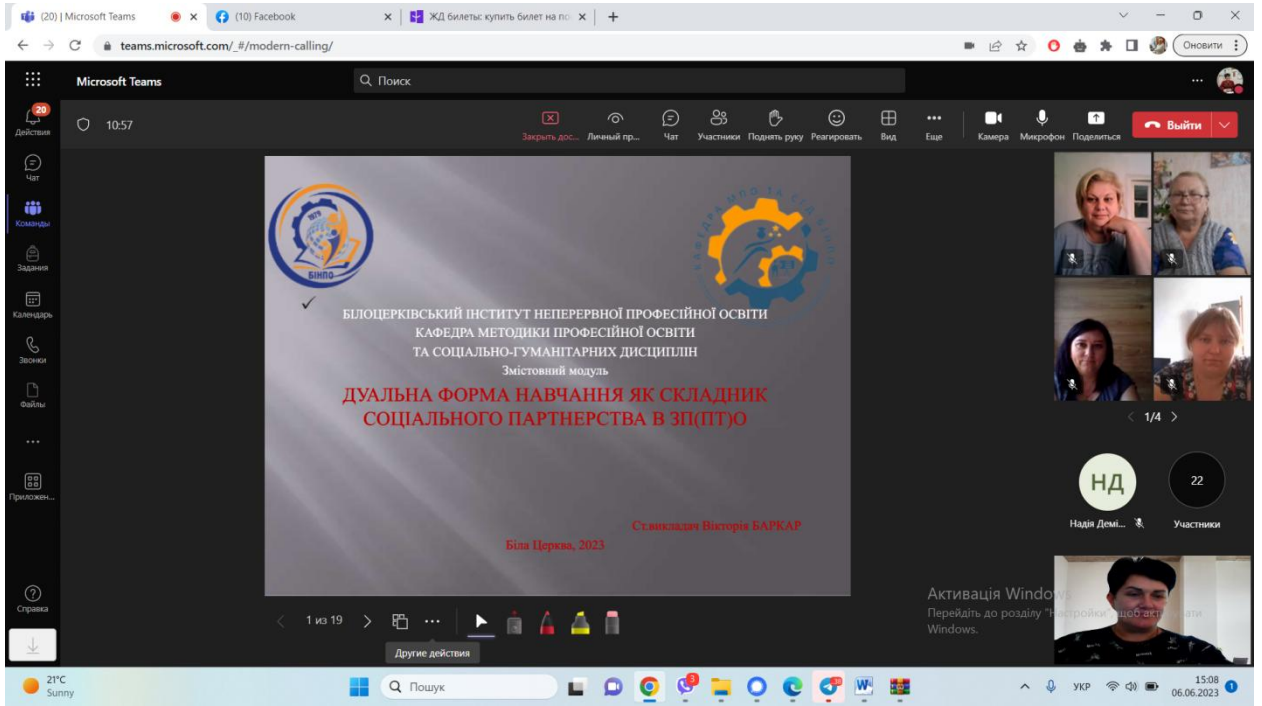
(20) | Microsoft Teams
(10) Facebook
ЖД билеты: купить билет на по
teams.microsoft.com/_#/modern-calling/
Оновити
Microsoft Teams
Поиск
20
Действия
Чат
Команды
Задания
Календарь
Звонки
Файлы
...
Приложен...
Справка
10:57
Закрыть дос...
Личный пр...
Чат
Участники
Поднять руку
Реагировать
Вид
Еще
Камера
Микрофон
Поделиться
Выйти

БІНПО

БІЛОЦЕРКІВСЬКИЙ ІНСТИТУТ НЕПЕРЕРВНОЇ ПРОФЕСІЙНОЇ ОСВІТИ
КАФЕДРА МЕТОДИКИ ПРОФЕСІЙНОЇ ОСВІТИ
ТА СОЦІАЛЬНО-ГУМАНІТАРНИХ ДИСЦИПЛІН
Змістовний модуль
ДУАЛЬНА ФОРМА НАВЧАННЯ ЯК СКЛАДНИК СОЦІАЛЬНОГО ПАРТНЕРСТВА В ЗП(ПТ)О

Ст.викладач Вікторія БАРКАР
Біла Церква, 2023

1 из 19
Другие действия

1/4
НД
Надія Демі...
22
Участники

Активація Windows
Перейдіть до розділу "Настройки", щоб активувати Windows.

21°C
Sunny
Пошук
УКР
15:08
06.06.2023